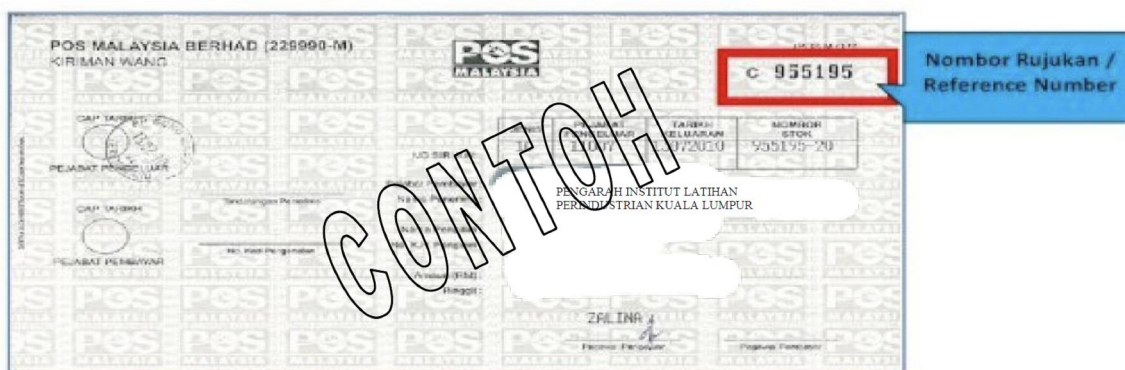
POS MALAYSIA BERHAD (229990-M)
KIRIMAN WANG

POS MALAYSIA

c 955195

Nombor Rujukan / Reference Number

CAP TARIKH

PEJABAT PENGELUAR

CAP TARIKH

PEJABAT PEMBAYAR

CONTOH

| PEJABAT PENGELUAR | TARIKH KELUARAN | NOMBOR STOK |
|---|---|---|
| 11007 | 13072010 | 955195-20 |

NO SIRI

Tandatangan Penerima

No. Kad Pengenalan

Nama Penerima

PENGARAH INSTITUT LATIHAN PERINDUSTRIAN KUALA LUMPUR

Nama Pengirim

No. K.P. Pengirim

Amaun (RM):

Ringgit:

ZALINA

Pegawai Pengeluar

Pegawai Pembayar